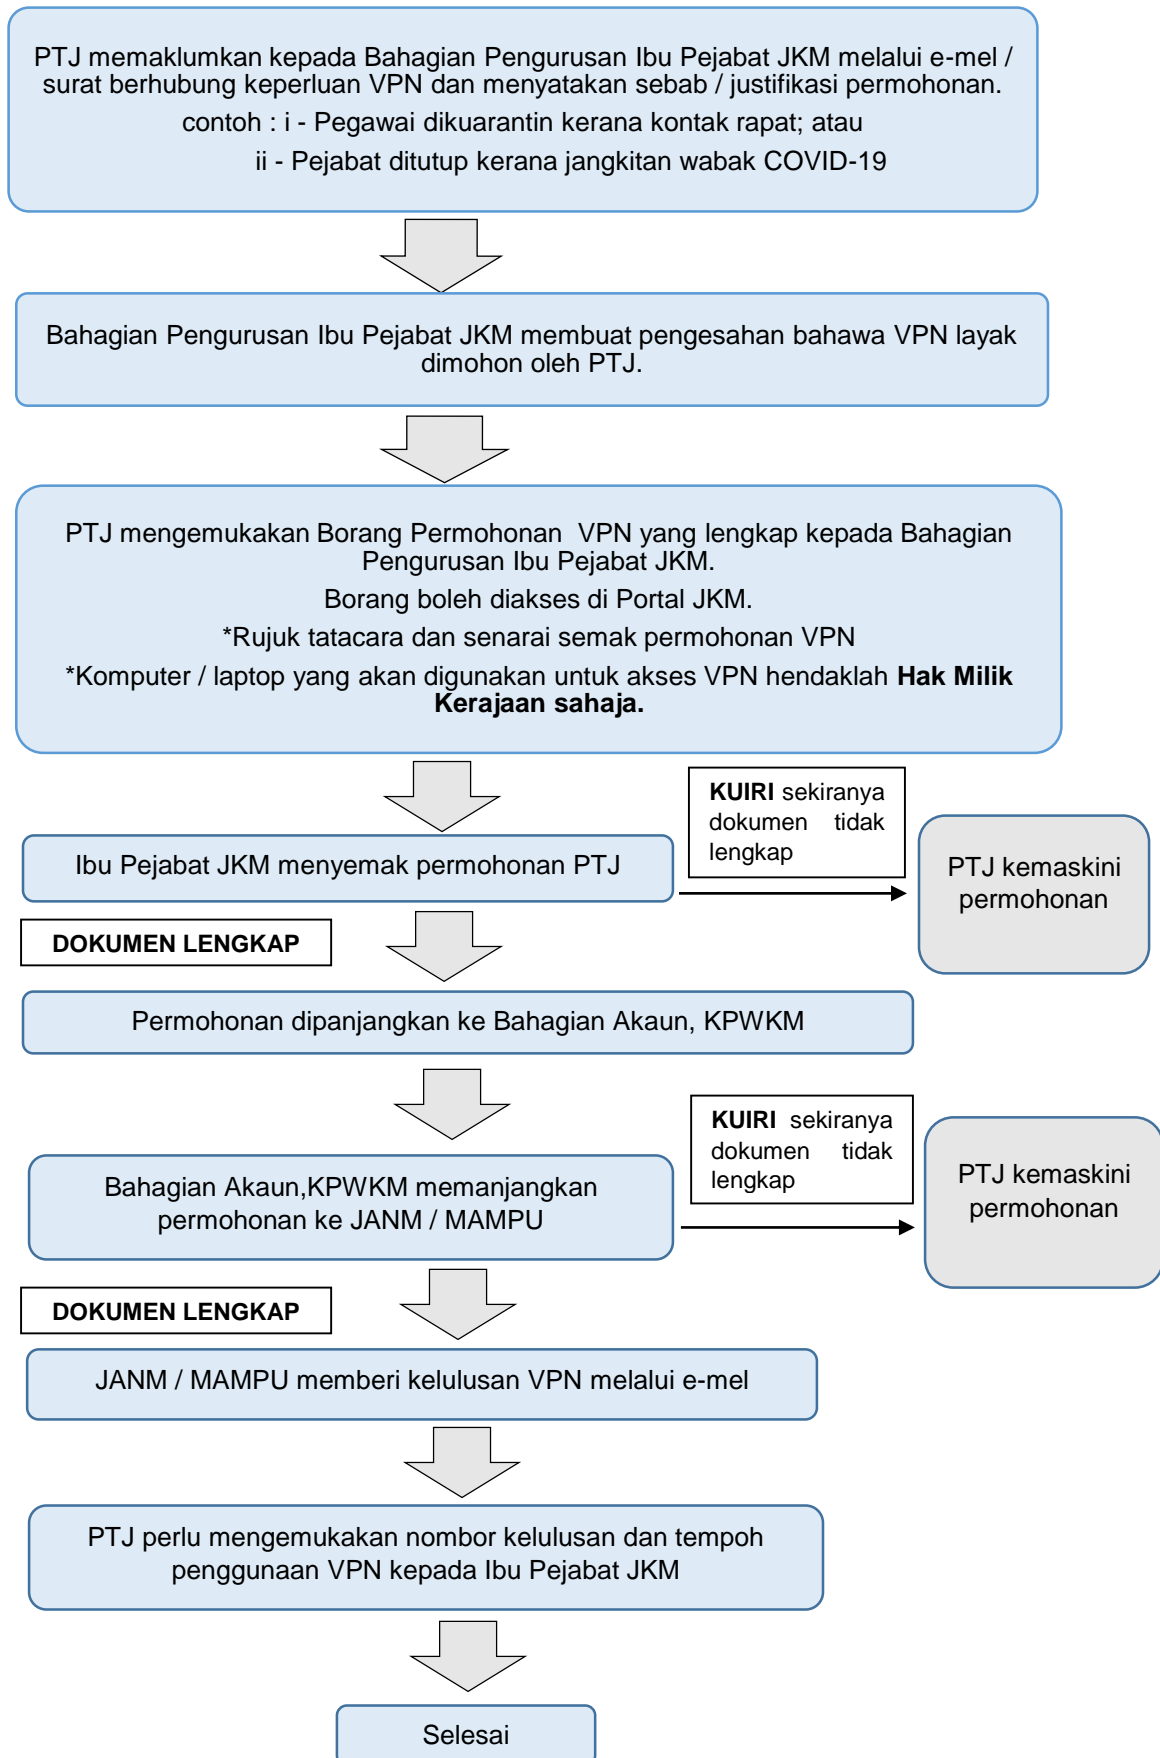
PTJ memaklumkan kepada Bahagian Pengurusan Ibu Pejabat JKM melalui e-mel / surat berhubung keperluan VPN dan menyatakan sebab / justifikasi permohonan.

contoh : i - Pegawai dikuarantin kerana kontak rapat; atau

ii - Pejabat ditutup kerana jangkitan wabak COVID-19

Bahagian Pengurusan Ibu Pejabat JKM membuat pengesahan bahawa VPN layak dimohon oleh PTJ.

PTJ mengemukakan Borang Permohonan VPN yang lengkap kepada Bahagian Pengurusan Ibu Pejabat JKM.

Borang boleh diakses di Portal JKM.

*Rujuk tatacara dan senarai semak permohonan VPN

*Komputer / laptop yang akan digunakan untuk akses VPN hendaklah **Hak Milik Kerajaan sahaja.**

Ibu Pejabat JKM menyemak permohonan PTJ

**KUIRI** sekiranya dokumen tidak lengkap

PTJ kemaskini permohonan

**DOKUMEN LENGKAP**

Permohonan dipanjangkan ke Bahagian Akaun, KPWKM

Bahagian Akaun,KPWKM memanjangkan permohonan ke JANM / MAMPU

**KUIRI** sekiranya dokumen tidak lengkap

PTJ kemaskini permohonan

**DOKUMEN LENGKAP**

JANM / MAMPU memberi kelulusan VPN melalui e-mel

PTJ perlu mengemukakan nombor kelulusan dan tempoh penggunaan VPN kepada Ibu Pejabat JKM

Selesai